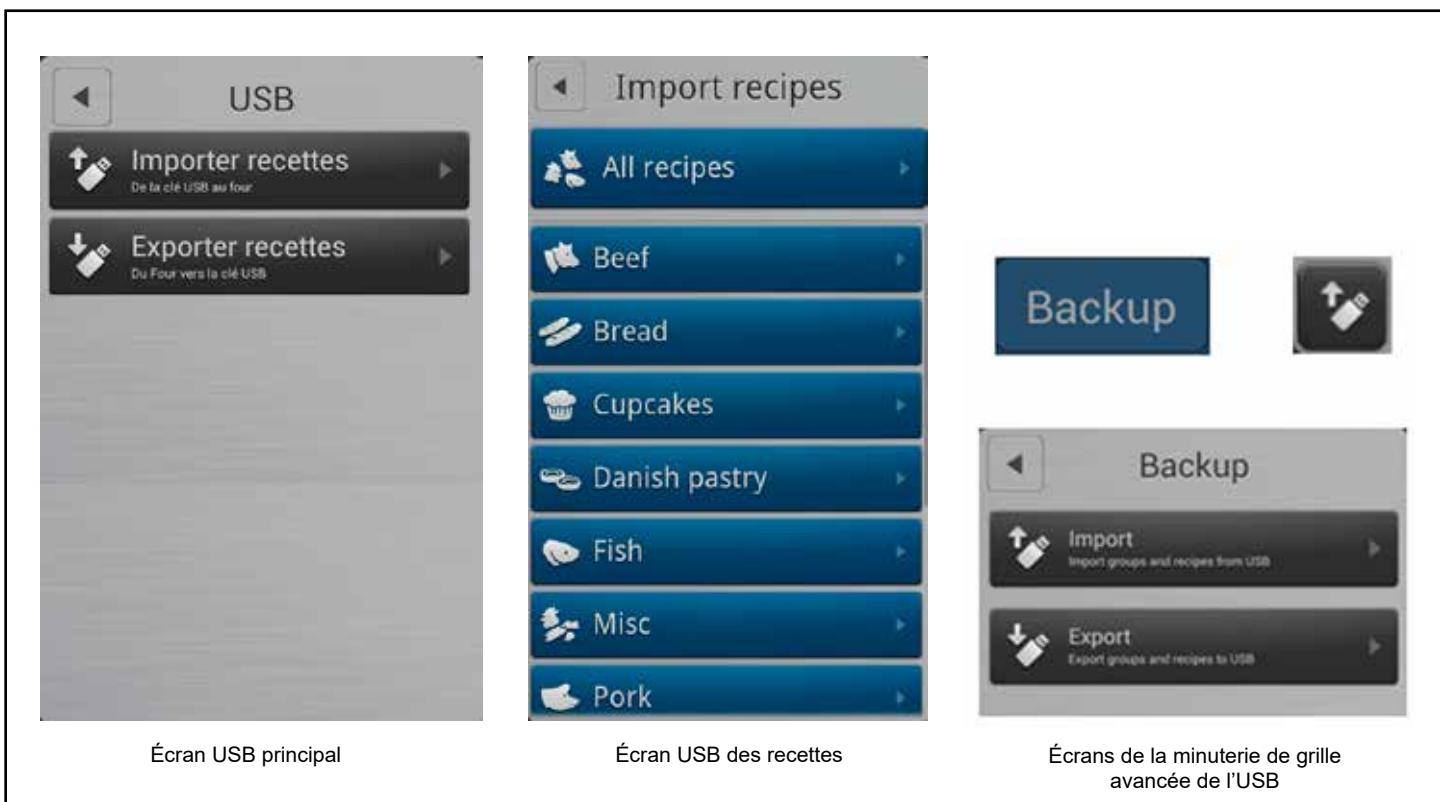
USB

Importer recettes
De la clé USB au four

Exporter recettes
Du Four vers la clé USB

Écran USB principal

Import recipes

All recipes

Beef

Bread

Cupcakes

Danish pastry

Fish

Misc

Pork

Écran USB des recettes

Backup

Backup

Import
Import groups and recipes from USB

Export
Export groups and recipes to USB

Écrans de la minuterie de grille avancée de l'USB